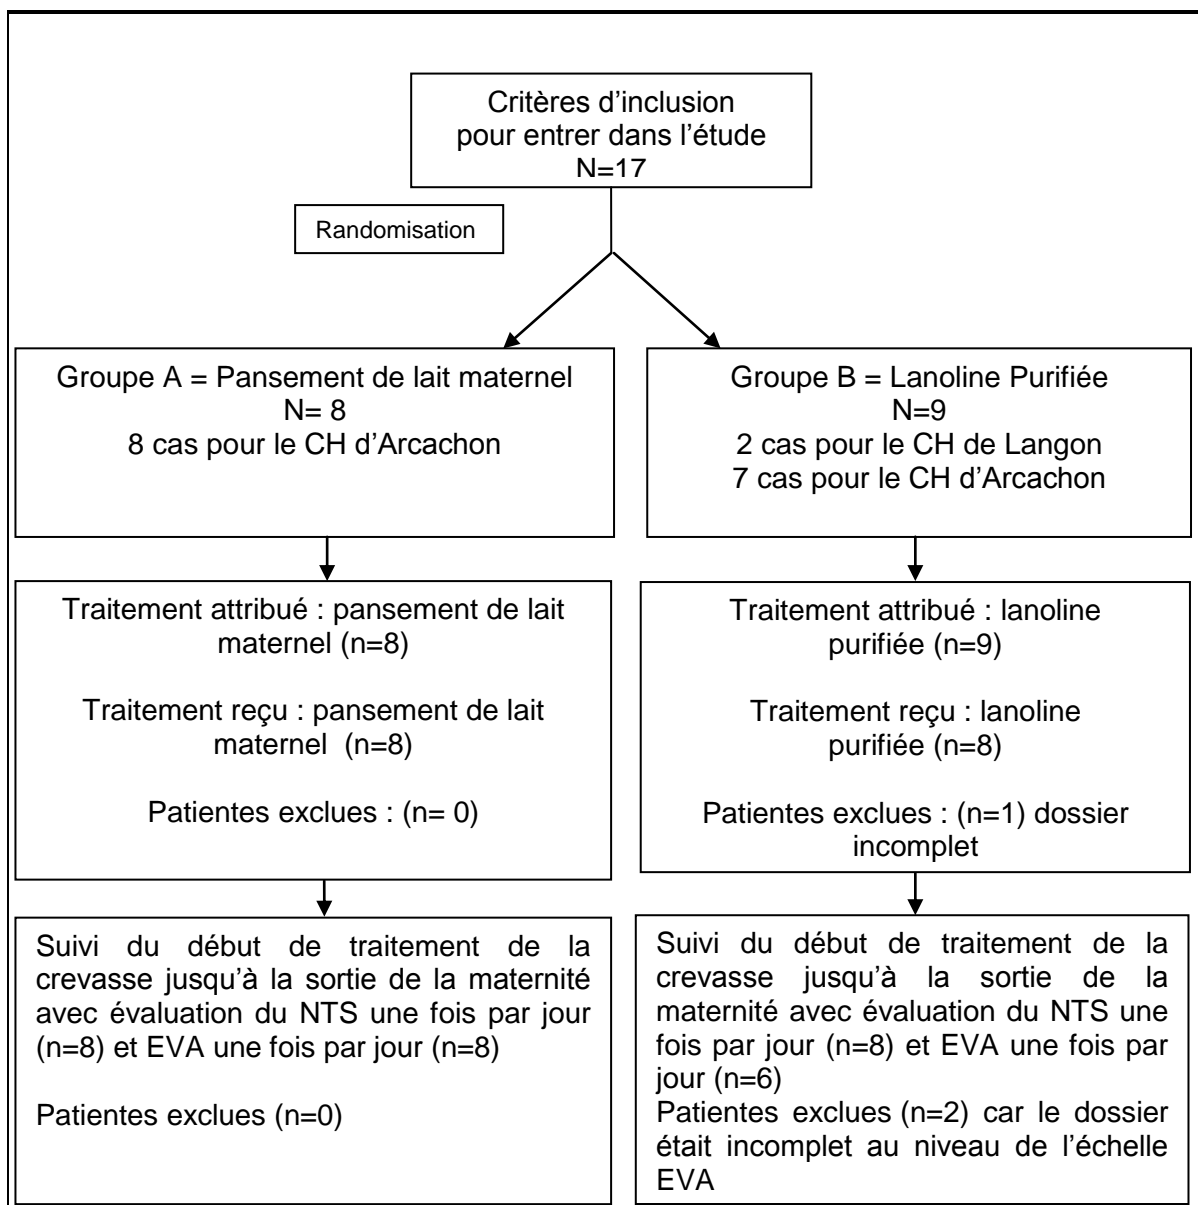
Critères d'inclusion pour entrer dans l'étude
N=17

Randomisation

Groupe A = Pansement de lait maternel
N= 8
8 cas pour le CH d'Arcachon

Traitement attribué : pansement de lait maternel (n=8)

Traitement reçu : pansement de lait maternel (n=8)

Patientes exclues : (n= 0)

Suivi du début de traitement de la crevasse jusqu'à la sortie de la maternité avec évaluation du NTS une fois par jour (n=8) et EVA une fois par jour (n=8)

Patientes exclues (n=0)

Groupe B = Lanoline Purifiée
N=9
2 cas pour le CH de Langon
7 cas pour le CH d'Arcachon

Traitement attribué : lanoline purifiée (n=9)

Traitement reçu : lanoline purifiée (n=8)

Patientes exclues : (n=1) dossier incomplet

Suivi du début de traitement de la crevasse jusqu'à la sortie de la maternité avec évaluation du NTS une fois par jour (n=8) et EVA une fois par jour (n=6)
Patientes exclues (n=2) car le dossier était incomplet au niveau de l'échelle EVA